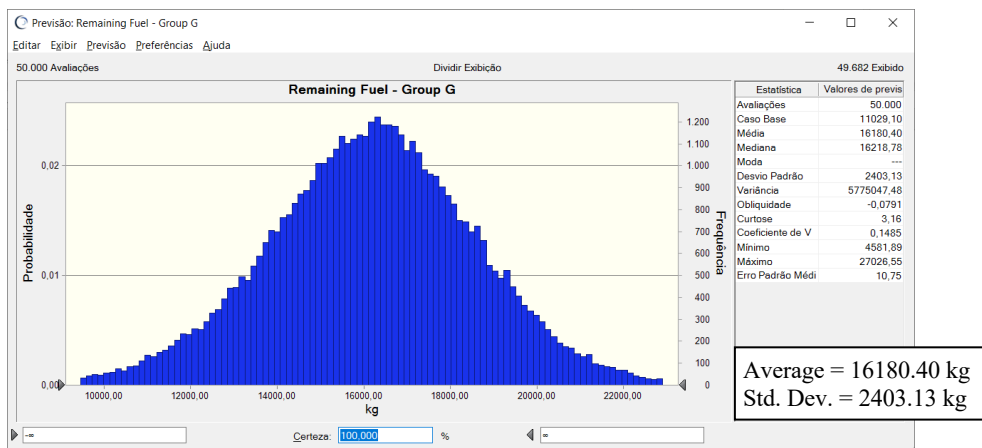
Previsão: Remaining Fuel - Group G

Editar Exibir Previsão Preferências Ajuda

50.000 Avaliações

Dividir Exibição

49.682 Exibido

Remaining Fuel - Group G

Probabilidade

0,02

0,01

0,00

Frequência

1.200
1.100
1.000
900
800
700
600
500
400
300
200
100
0

10000,00 12000,00 14000,00 16000,00 18000,00 20000,00 22000,00

kg

| Estatística | Valores de previs |
|---|---|
| Avaliações | 50.000 |
| Caso Base | 11029,10 |
| Média | 16180,40 |
| Mediana | 16218,78 |
| Moda | --- |
| Desvio Padrão | 2403,13 |
| Variância | 5775047,48 |
| Obliquidade | -0,0791 |
| Curtose | 3,16 |
| Coeficiente de V | 0,1485 |
| Mínimo | 4581,89 |
| Máximo | 27026,55 |
| Erro Padrão Médi | 10,75 |

Average = 16180.40 kg
Std. Dev. = 2403.13 kg

-∞

Certeza: 100,000 %

∞